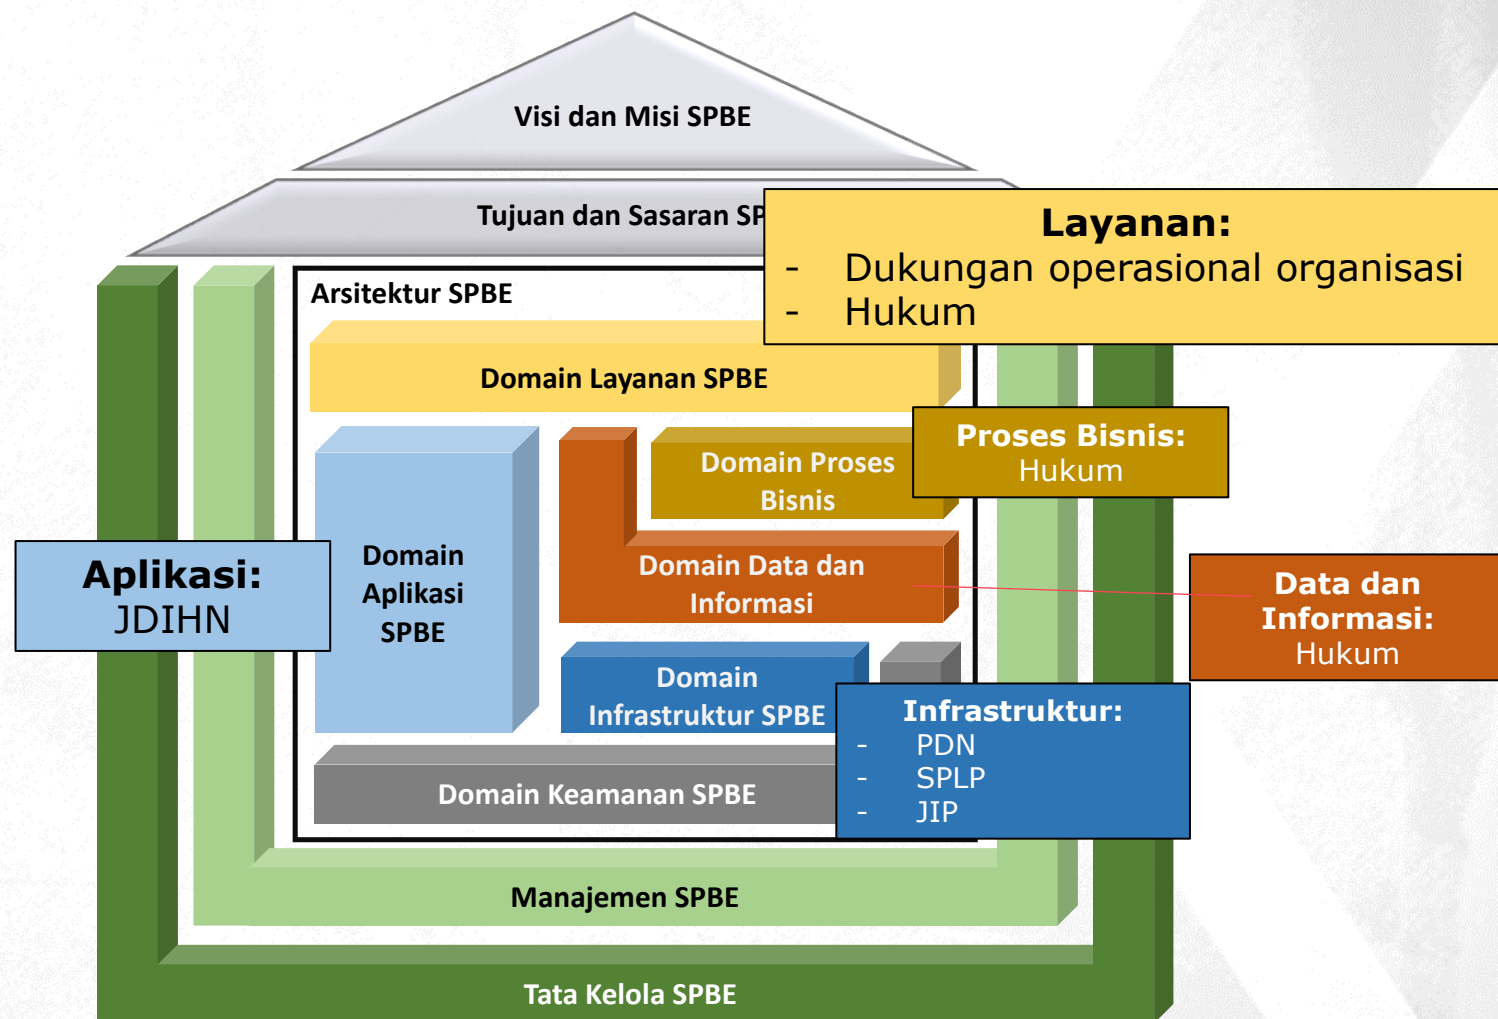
Visi dan Misi SPBE

Tujuan dan Sasaran SP

Layanan:
- Dukungan operasional organisasi
- Hukum

Arsitektur SPBE

Domain Layanan SPBE

Domain Aplikasi SPBE

Domain Proses Bisnis

Proses Bisnis:
Hukum

Aplikasi:
JDIHN

Domain Data dan Informasi

Data dan Informasi:
Hukum

Domain Infrastruktur SPBE

Infrastruktur:
- PDN
- SPLP
- JIP

Domain Keamanan SPBE

Manajemen SPBE

Tata Kelola SPBE